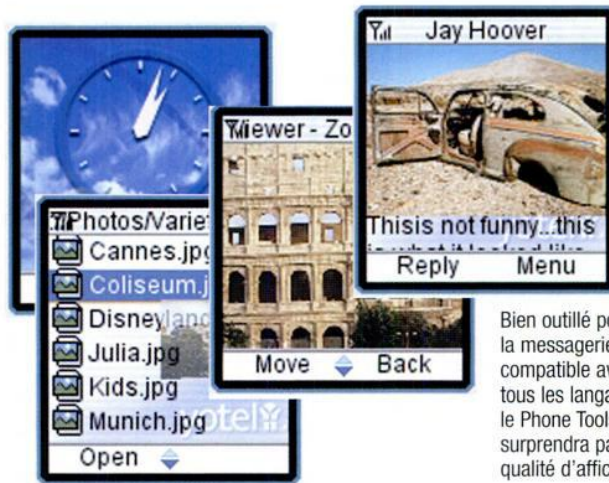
Jay Hoover

Thisis not funny...this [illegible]

Reply Menu

Viewer - Zo

Move Back

Photos/Variet

Cannes.jpg

Coliseum.j

Disneyland

Julia.jpg

Kids.jpg

Munich.jpg

Open

Bien outillé po la messagerie compatible av tous les langa le Phone Tool surprendra pa qualité d'affic